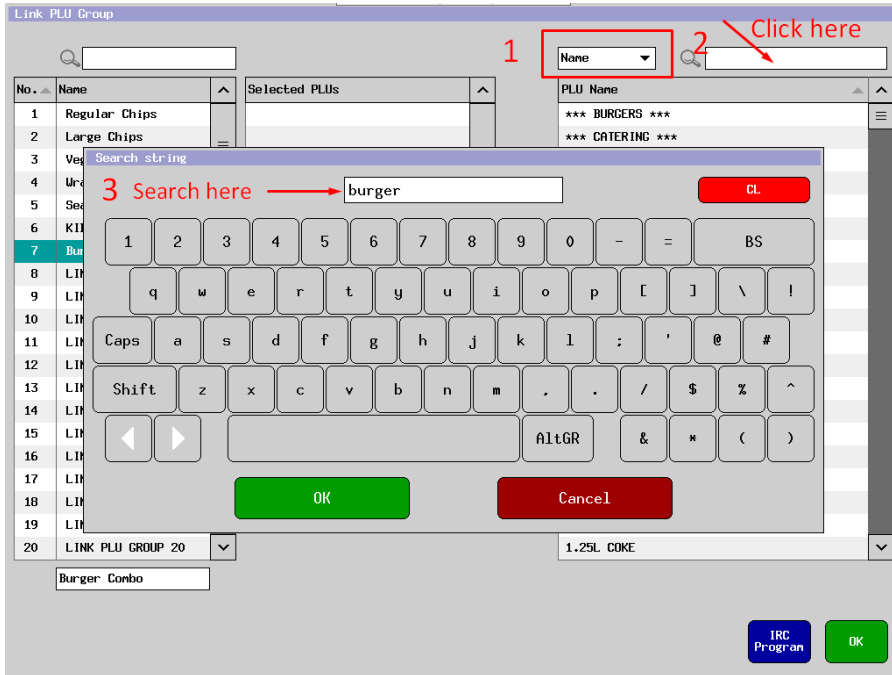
Link PLU Group

1 Name 2 Click here

| No. | Name |
|---|---|
| 1 | Regular Chips |
| 2 | Large Chips |
| 3 | Veg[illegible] |
| 4 | Wra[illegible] |
| 5 | Sea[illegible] |
| 6 | KI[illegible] |
| 7 | Bu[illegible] |
| 8 | LI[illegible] |
| 9 | LI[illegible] |
| 10 | LI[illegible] |
| 11 | LI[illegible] |
| 12 | LI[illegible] |
| 13 | LI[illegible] |
| 14 | LI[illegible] |
| 15 | LI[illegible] |
| 16 | LI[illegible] |
| 17 | LI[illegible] |
| 18 | LI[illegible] |
| 19 | LI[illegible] |
| 20 | LINK PLU GROUP 20 |

Selected PLUs

PLU Name
*** BURGERS ***
*** CATERING ***
1.25L COKE

Search string
3 Search here burger
CL

1 2 3 4 5 6 7 8 9 0 - = BS
q w e r t y u i o p [ ] \ !
Caps a s d f g h j k l ; ' @ #
Shift z x c v b n m , . / $ % ^
AltGR & * ( )

OK Cancel

Burger Combo

IRC Program
OK